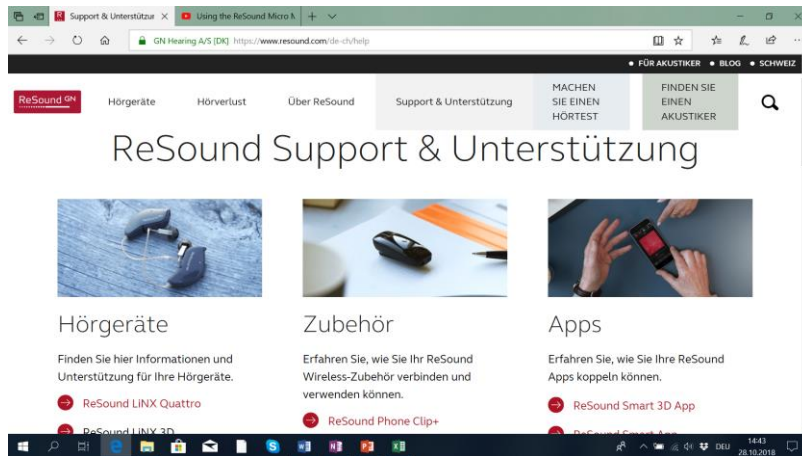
Support & Unterstützu ×
Using the ReSound Micro M
GN Hearing A/S [DK] https://www.resound.com/de-ch/help

• FÜR AKUSTIKER • BLOG • SCHWEIZ

ReSound GN
Hörgeräte
Hörverlust
Über ReSound
Support & Unterstützung
MACHEN SIE EINEN HÖRTEST
FINDEN SIE EINEN AKUSTIKER

ReSound Support & Unterstützung

Hörgeräte

Finden Sie hier Informationen und Unterstützung für Ihre Hörgeräte.

ReSound LiNX Quattro

ReSound LiNX 3D

Zubehör

Erfahren Sie, wie Sie Ihr ReSound Wireless-Zubehör verbinden und verwenden können.

ReSound Phone Clip+

Apps

Erfahren Sie, wie Sie Ihre ReSound Apps koppeln können.

ReSound Smart 3D App

ReSound Smart App

DEU
14:43
28.10.2018